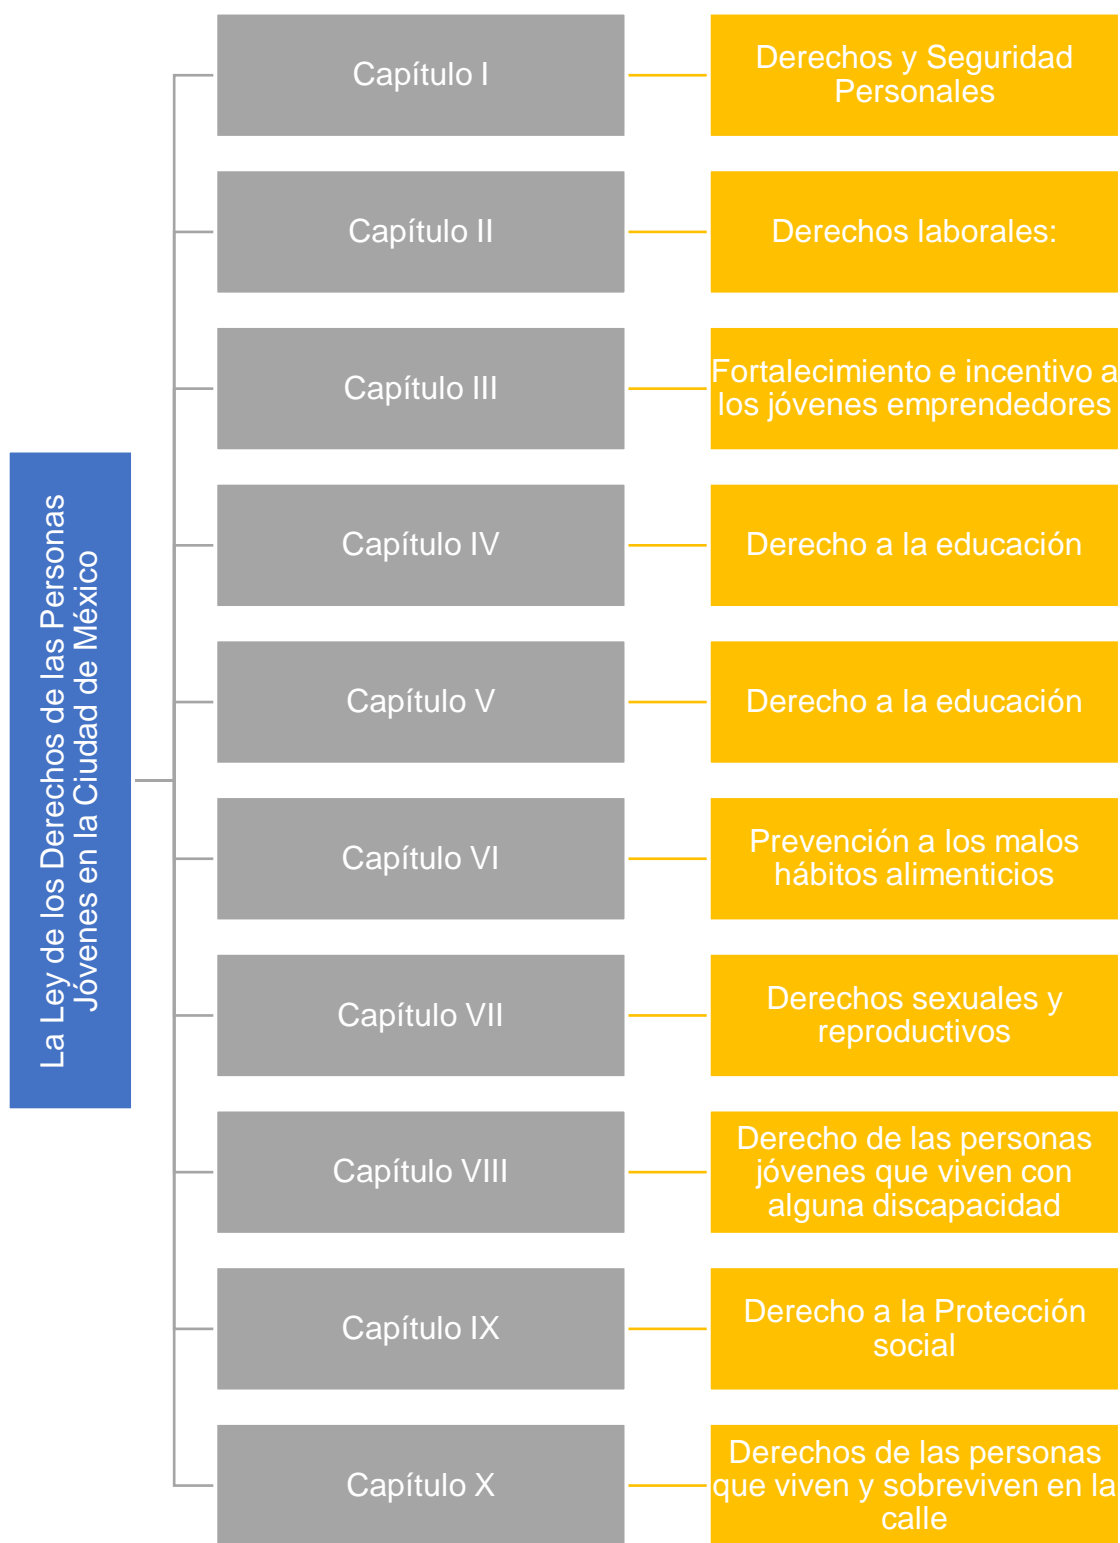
La Ley de los Derechos de las Personas Jóvenes en la Ciudad de México

Capítulo I

Derechos y Seguridad Personales

Capítulo II

Derechos laborales:

Capítulo III

Fortalecimiento e incentivo a los jóvenes emprendedores

Capítulo IV

Derecho a la educación

Capítulo V

Derecho a la educación

Capítulo VI

Prevención a los malos hábitos alimenticios

Capítulo VII

Derechos sexuales y reproductivos

Capítulo VIII

Derecho de las personas jóvenes que viven con alguna discapacidad

Capítulo IX

Derecho a la Protección social

Capítulo X

Derechos de las personas que viven y sobreviven en la calle